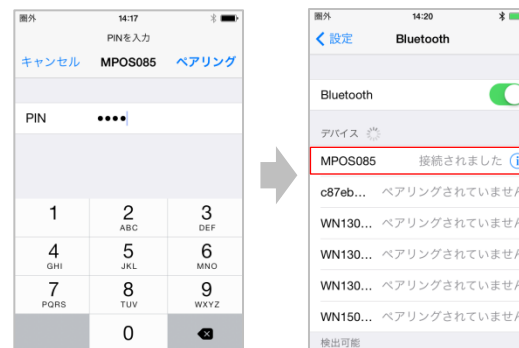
圏外 14:17

PINを入力

キャンセル MPOS085 ペアリング

PIN ••••

1

2 ABC

3 DEF

4 GHI

5 JKL

6 MNO

7 PQRS

8 TUV

9 WXYZ

0

圏外 14:20

< 設定 Bluetooth

Bluetooth

デバイス

MPOS085 接続されました

c87eb… ペアリングされていませ

WN130… ペアリングされていませ

WN130… ペアリングされていませ

WN130… ペアリングされていませ

WN150… ペアリングされていませ

検出可能